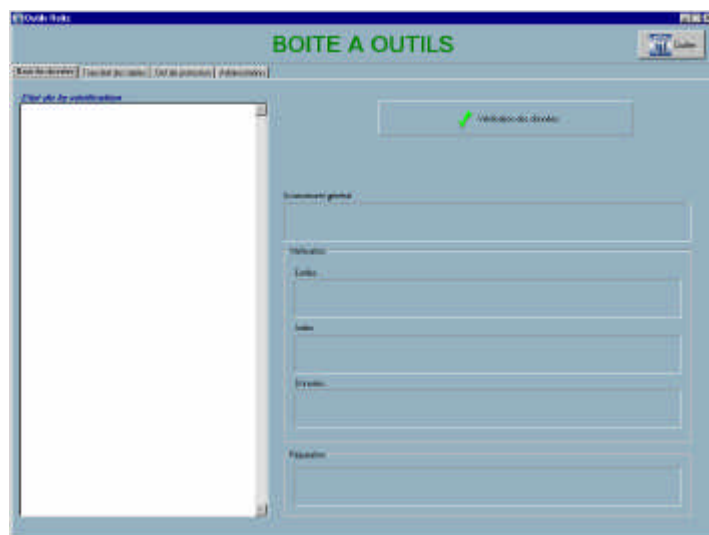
Outils Roits

BOITE A OUTILS

Quitter

Base de données | Courbes des tables | Test de pompages | Administration

État plan de consolidation

Vérification des données

Avancement général

Vérification

Entrée

Sortie

Données

Réparation